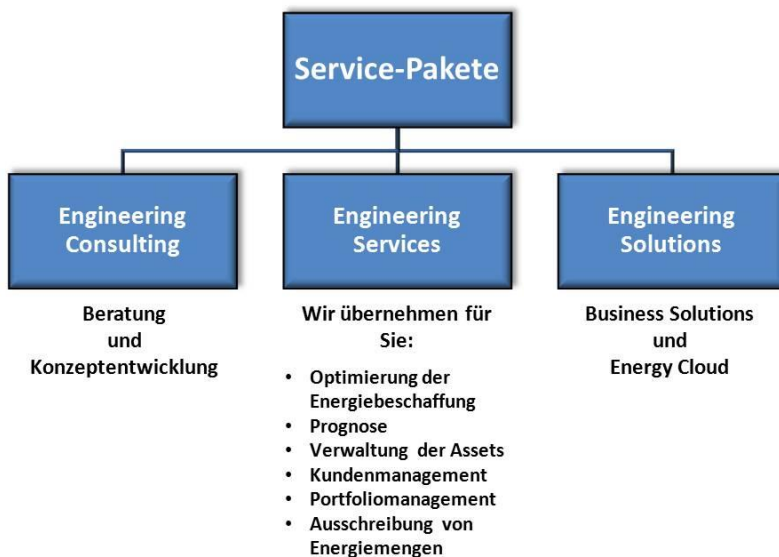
Service-Pakete

Engineering Consulting

Beratung und Konzeptentwicklung

Engineering Services

Wir übernehmen für Sie:

- Optimierung der Energiebeschaffung
- Prognose
- Verwaltung der Assets
- Kundenmanagement
- Portfoliomanagement
- Ausschreibung von Energiemengen

Engineering Solutions

Business Solutions und Energy Cloud